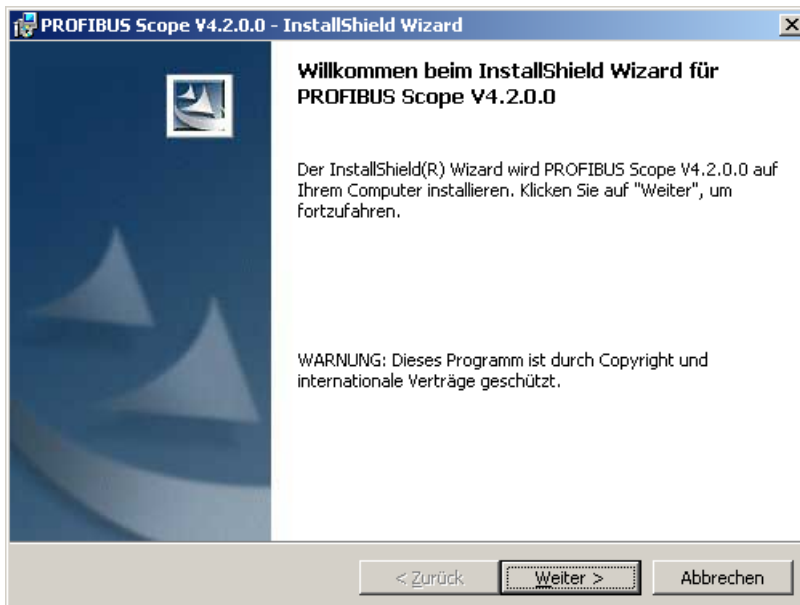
PROFIBUS Scope V4.2.0.0 - InstallShield Wizard

Willkommen beim InstallShield Wizard für PROFIBUS Scope V4.2.0.0

Der InstallShield(R) Wizard wird PROFIBUS Scope V4.2.0.0 auf Ihrem Computer installieren. Klicken Sie auf "Weiter", um fortzufahren.

WARNUNG: Dieses Programm ist durch Copyright und internationale Verträge geschützt.

< Zurück

Weiter >

Abbrechen